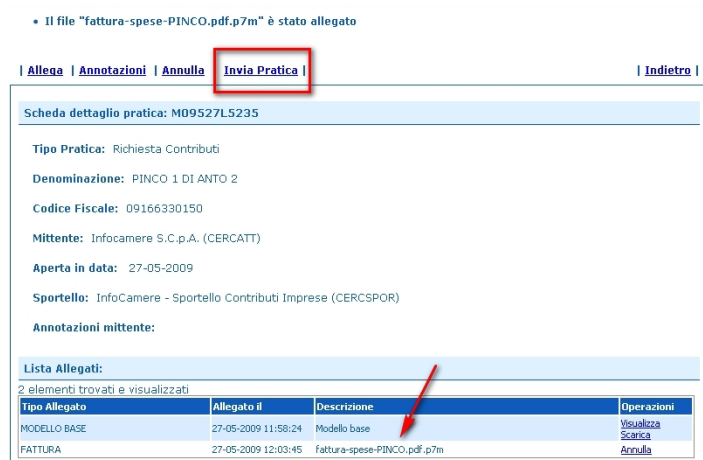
• Il file "fattura-spese-PINCO.pdf.p7m" è stato allegato

| Allega | Annotazioni | Annulla | Invia Pratica |

| Indietro |

Scheda dettaglio pratica: M09527L5235

Tipo Pratica: Richiesta Contributi

Denominazione: PINCO 1 DI ANTO 2

Codice Fiscale: 09166330150

Mittente: Infocamere S.C.p.A. (CERCATT)

Aperta in data: 27-05-2009

Sportello: InfoCamere - Sportello Contributi Imprese (CERCSPOR)

Annotazioni mittente:

Lista Allegati:

2 elementi trovati e visualizzati

| Tipo Allegato | Allegato il | Descrizione | Operazioni |
|---|---|---|---|
| MODELLO BASE | 27-05-2009 11:58:24 | Modello base | Visualizza Scarica |
| FATTURA | 27-05-2009 12:03:45 | fattura-spese-PINCO.pdf.p7m | Annulla |